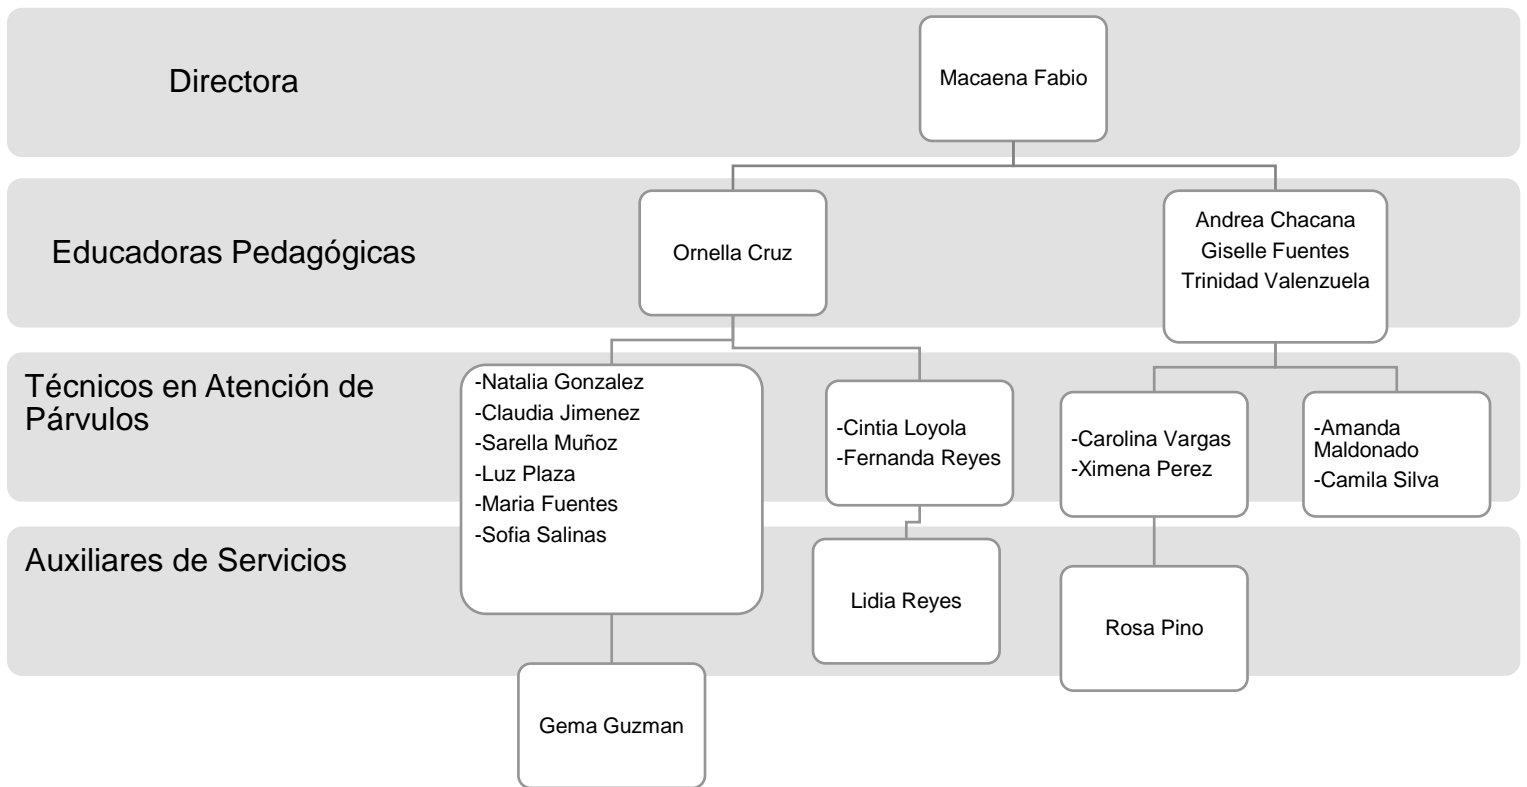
Directora

Macaena Fabio

Educadoras Pedagógicas

Ornella Cruz

Andrea Chacana
Giselle Fuentes
Trinidad Valenzuela

Técnicos en Atención de Párvulos

-Natalia Gonzalez
-Claudia Jimenez
-Sarella Muñoz
-Luz Plaza
-Maria Fuentes
-Sofia Salinas

-Cintia Loyola
-Fernanda Reyes

-Carolina Vargas
-Ximena Perez

-Amanda Maldonado
-Camila Silva

Auxiliares de Servicios

Lidia Reyes

Rosa Pino

Gema Guzman